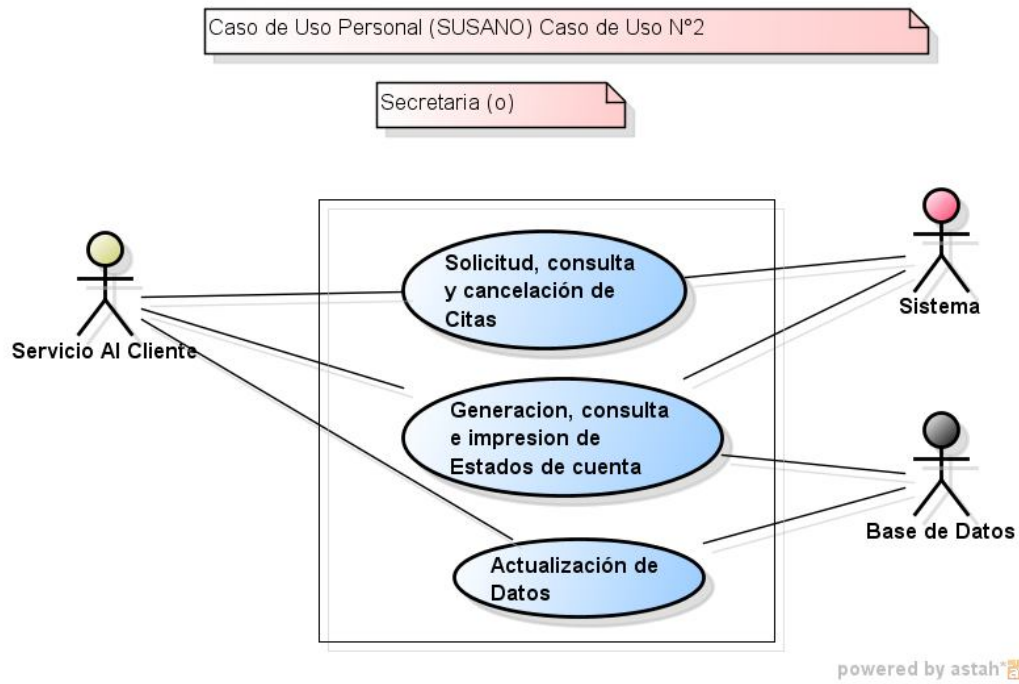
Caso de Uso Personal (SUSANO) Caso de Uso N°2

Secretaria (o)

Servicio Al Cliente

Solicitud, consulta y cancelación de Citas

Generacion, consulta e impresion de Estados de cuenta

Actualización de Datos

Sistema

Base de Datos

powered by astah*